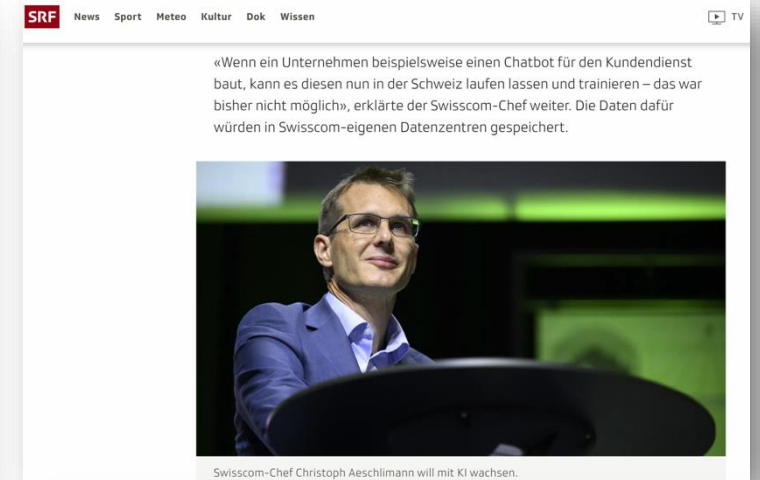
SRF News Sport Meteo Kultur Dok Wissen

TV

«Wenn ein Unternehmen beispielsweise einen Chatbot für den Kundendienst baut, kann es diesen nun in der Schweiz laufen lassen und trainieren – das war bisher nicht möglich», erklärte der Swisscom-Chef weiter. Die Daten dafür würden in Swisscom-eigenen Datenzentren gespeichert.

Swisscom-Chef Christoph Aeschlimann will mit KI wachsen.